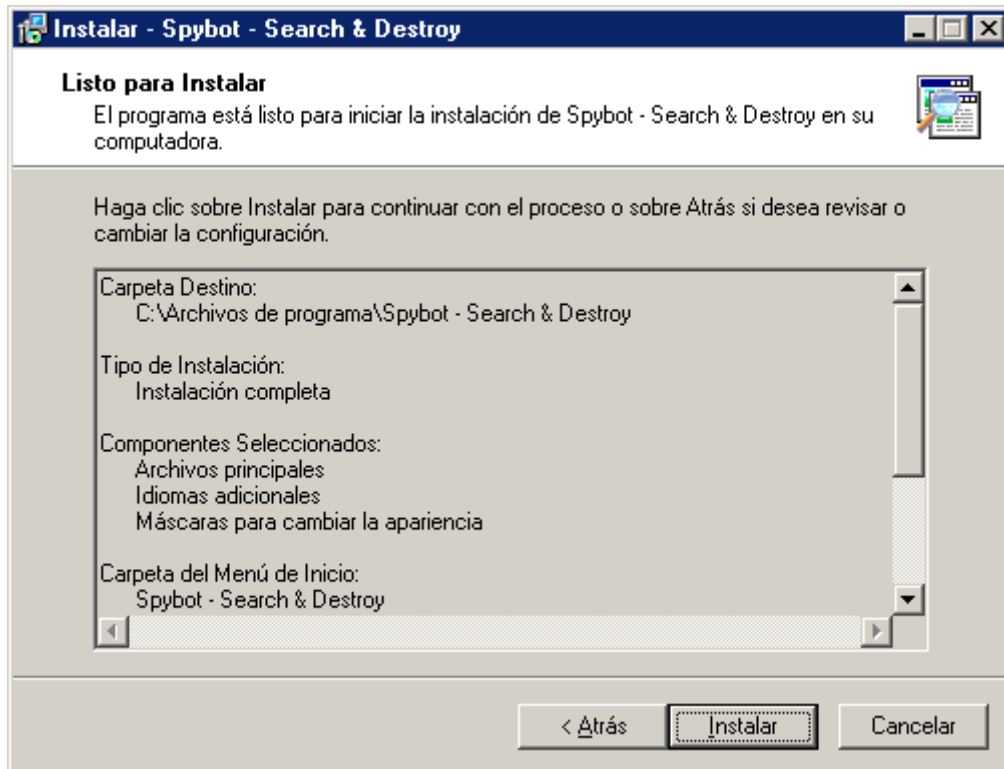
Instalar - Spybot - Search & Destroy

Listo para Instalar
El programa está listo para iniciar la instalación de Spybot - Search & Destroy en su computadora.

Haga clic sobre Instalar para continuar con el proceso o sobre Atrás si desea revisar o cambiar la configuración.

Carpeta Destino:
C:\Archivos de programa\Spybot - Search & Destroy

Tipo de Instalación:
Instalación completa

Componentes Seleccionados:
Archivos principales
Idiomas adicionales
Máscaras para cambiar la apariencia

Carpeta del Menú de Inicio:
Spybot - Search & Destroy

< Atrás
Instalar
Cancelar